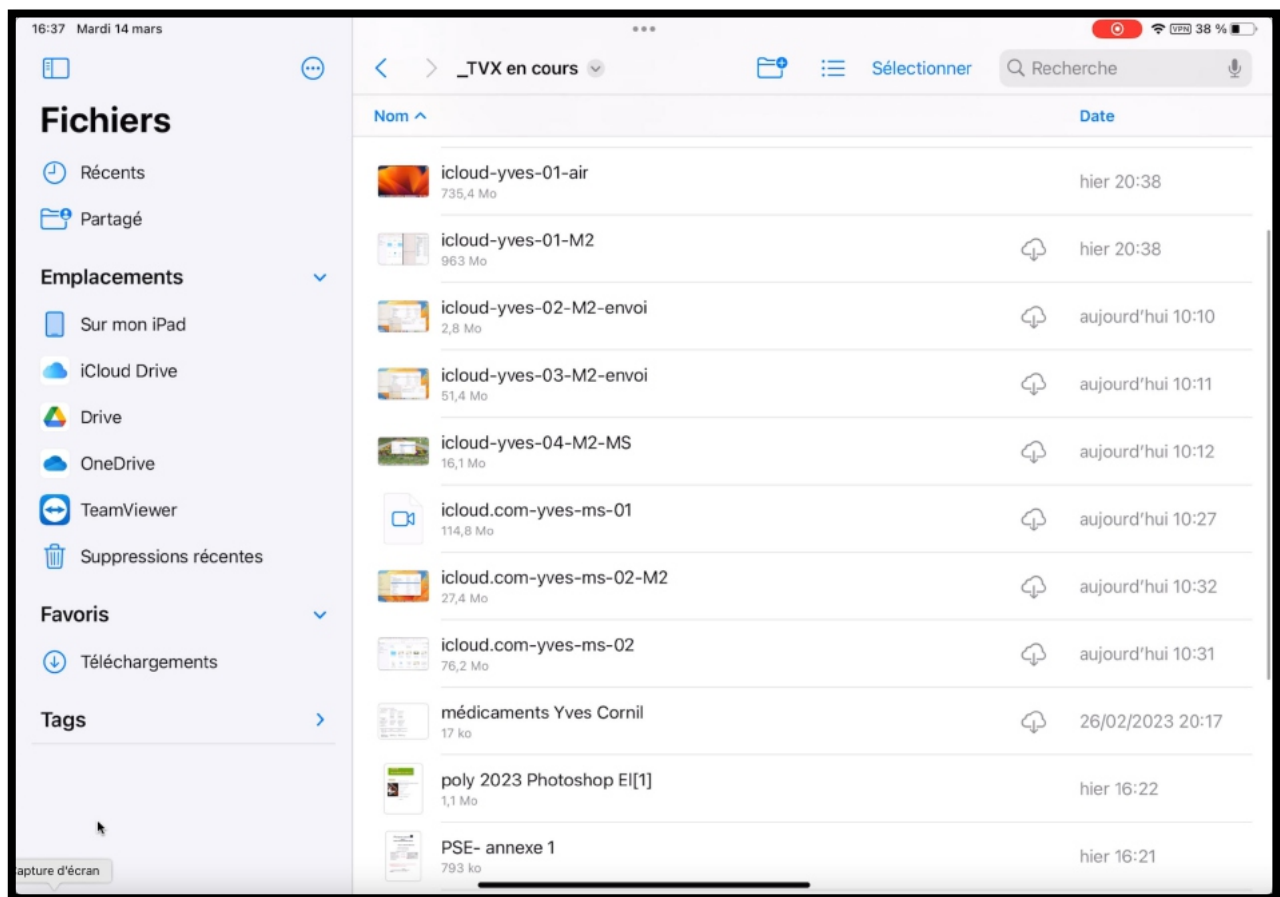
16:37 Mardi 14 mars

38 %

Fichiers

Récents

Partagé

Emplacements

Sur mon iPad

iCloud Drive

Drive

OneDrive

TeamViewer

Suppressions récentes

Favoris

Téléchargements

Tags

apture d'écran

_TVX en cours

Sélectionner

Recherche

Nom

Date

icloud-yves-01-air
735,4 Mo
hier 20:38

icloud-yves-01-M2
963 Mo
hier 20:38

icloud-yves-02-M2-envoi
2,8 Mo
aujourd'hui 10:10

icloud-yves-03-M2-envoi
51,4 Mo
aujourd'hui 10:11

icloud-yves-04-M2-MS
16,1 Mo
aujourd'hui 10:12

icloud.com-yves-ms-01
114,8 Mo
aujourd'hui 10:27

icloud.com-yves-ms-02-M2
27,4 Mo
aujourd'hui 10:32

icloud.com-yves-ms-02
76,2 Mo
aujourd'hui 10:31

médicaments Yves Cornil
17 ko
26/02/2023 20:17

poly 2023 Photoshop El[1]
1,1 Mo
hier 16:22

PSE- annexe 1
793 ko
hier 16:21